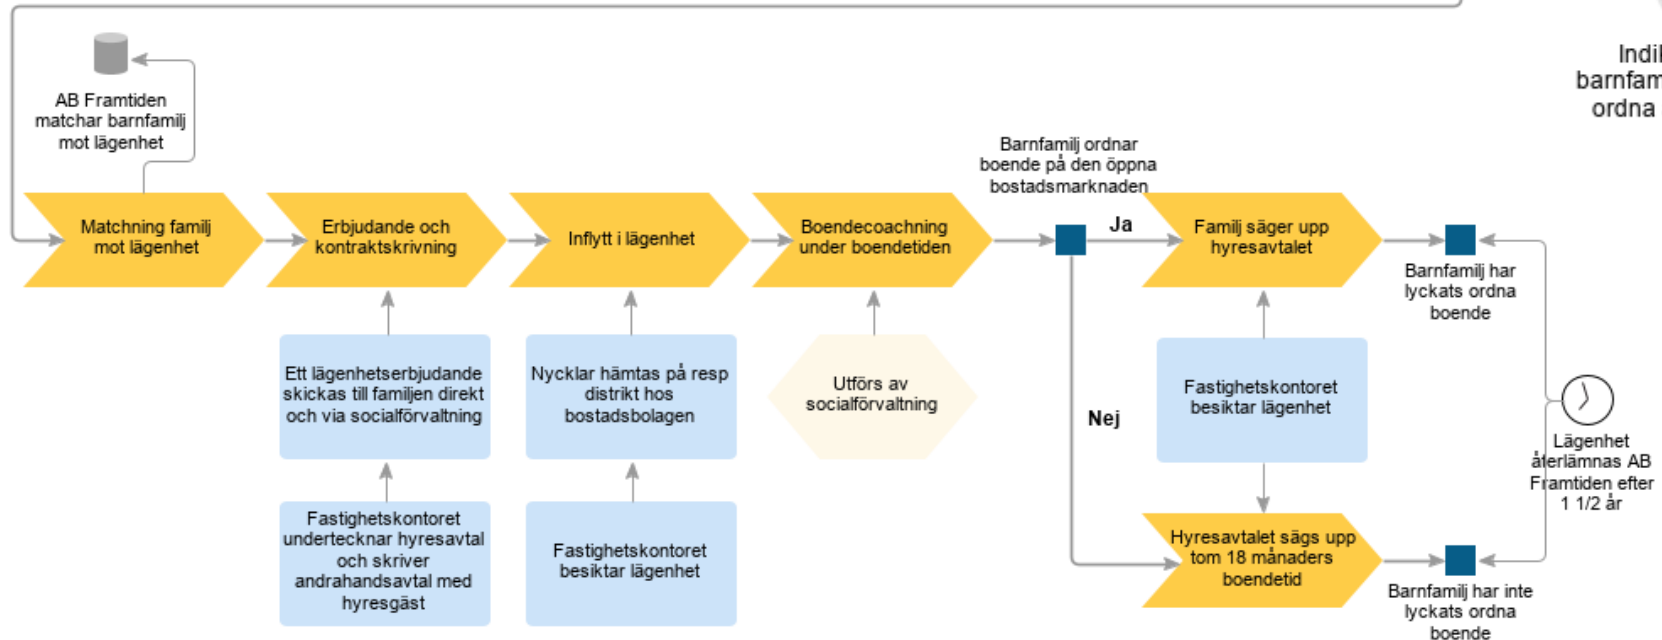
Indil
barnfam
ordna

AB Framtiden matchar barnfamilj mot lägenhet

Matchning familj mot lägenhet

Erbjudande och kontraktskrivning

Inflytt i lägenhet

Boendecoachning under boendetiden

Barnfamilj ordnar boende på den öppna bostadsmarknaden

Ja

Familj säger upp hyresavtalet

Barnfamilj har lyckats ordna boende

Ett lägenhetserbjudande skickas till familjen direkt och via socialförvaltning

Nycklar hämtas på resp distrikt hos bostadsbolagen

Utförs av socialförvaltning

Nej

Fastighetskontoret besiktar lägenhet

Lägenhet återlämnas AB Framtiden efter 1 1/2 år

Fastighetskontoret undertecknar hyresavtal och skriver andrahandsavtal med hyresgäst

Fastighetskontoret besiktar lägenhet

Hyresavtalet sägs upp tom 18 månaders boendetid

Barnfamilj har inte lyckats ordna boende